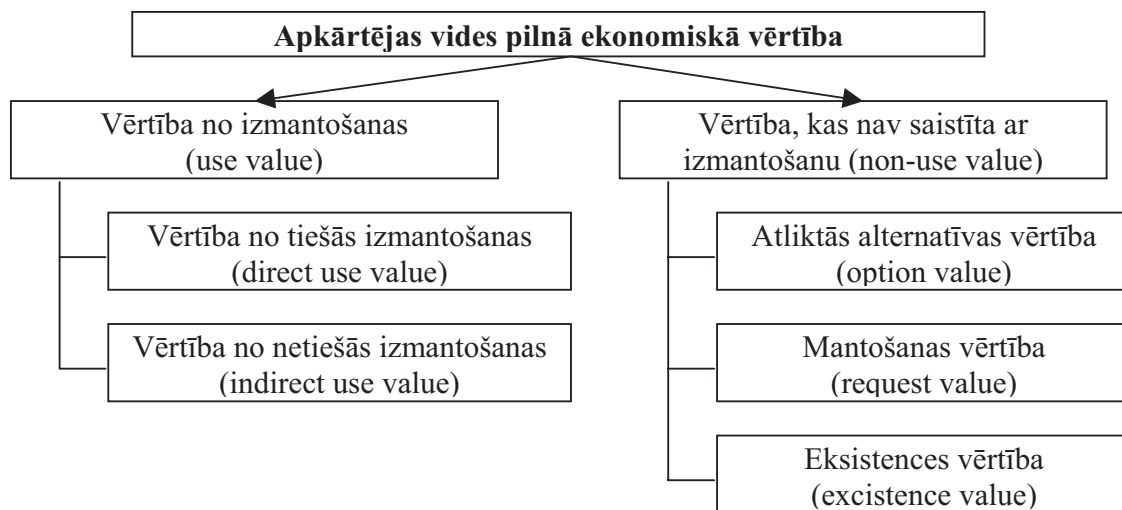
Apkārtējas vides pilnā ekonomiskā vērtība

Vērtība no izmantošanas (use value)

Vērtība no tiešās izmantošanas (direct use value)

Vērtība no netiešās izmantošanas (indirect use value)

Vērtība, kas nav saistīta ar izmantošanu (non-use value)

Atliktās alternatīvas vērtība (option value)

Mantošanas vērtība (request value)

Eksistences vērtība (excistence value)